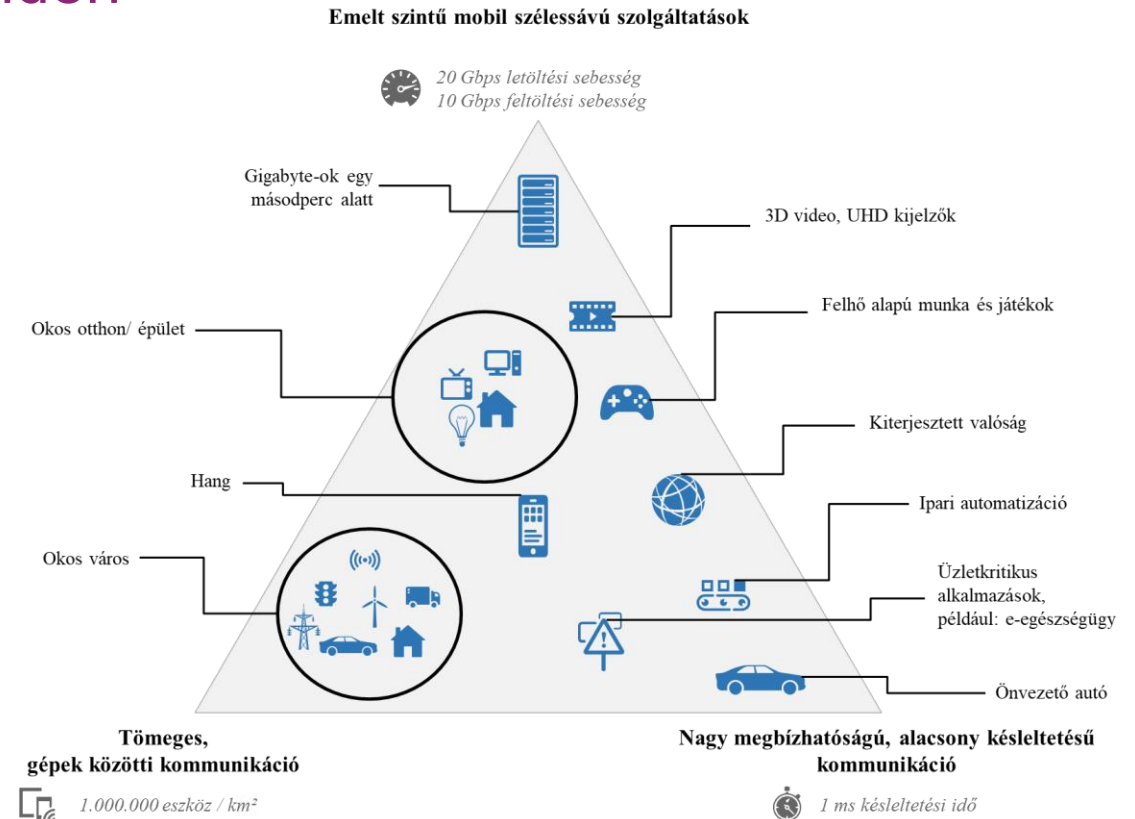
Emelt szintű mobil szélessávú szolgáltatások

20 Gbps letöltési sebesség
10 Gbps feltöltési sebesség

Gigabyte-ok egy másodperc alatt

3D video, UHD kijelzők

Okos otthon/ épület

Felhő alapú munka és játékok

Kiterjesztett valóság

Hang

Ipari automatizáció

Okos város

Üzletkritikus alkalmazások, például: e-egészségügy

Önvezető autó

Tömeges, gépek közötti kommunikáció

Nagy megbízhatóságú, alacsony késleltetésű kommunikáció

1.000.000 eszköz / km²

1 ms késleltetési idő